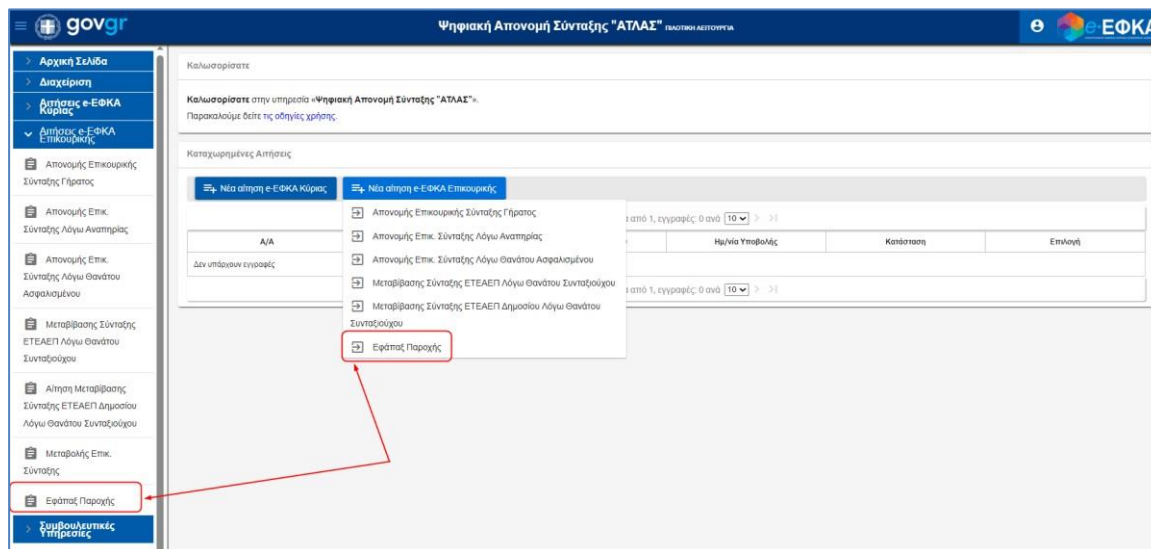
govgr

Ψηφιακή Απονομή Σύνταξης "ΑΤΛΑΣ" ΠΙΛΟΤΙΚΗ ΛΕΙΤΟΥΡΓΙΑ

e-ΕΦΚΑ

Αρχική Σελίδα
Διαχείριση
Αιτήσεις e-ΕΦΚΑ Κύριας
Αιτήσεις e-ΕΦΚΑ Επικουρικής
Απονομής Επικουρικής Σύνταξης Γήρατος
Απονομής Επικ. Σύνταξης Λόγω Αναπηρίας
Απονομής Επικ. Σύνταξης Λόγω Θανάτου Ασφαλισμένου
Μεταβίβασης Σύνταξης ΕΤΕΑΕΠ Λόγω Θανάτου Συνταξιούχου
Αίτηση Μεταβίβασης Σύνταξης ΕΤΕΑΕΠ Δημοσίου Λόγω Θανάτου Συνταξιούχου
Μεταβολής Επικ. Σύνταξης
Εφάπαξ Παροχής
Συμβουλευτικές Υπηρεσίες

Καλωσορίσατε

Καλωσορίσατε στην υπηρεσία «Ψηφιακή Απονομή Σύνταξης "ΑΤΛΑΣ"».
Παρακαλούμε δείτε τις οδηγίες χρήσης.

Καταχωρημένες Αιτήσεις

Νέα αίτηση e-ΕΦΚΑ Κύριας
Νέα αίτηση e-ΕΦΚΑ Επικουρικής

Απονομής Επικουρικής Σύνταξης Γήρατος
Απονομής Επικ. Σύνταξης Λόγω Αναπηρίας
Απονομής Επικ. Σύνταξης Λόγω Θανάτου Ασφαλισμένου
Μεταβίβασης Σύνταξης ΕΤΕΑΕΠ Λόγω Θανάτου Συνταξιούχου
Μεταβίβασης Σύνταξης ΕΤΕΑΕΠ Δημοσίου Λόγω Θανάτου Συνταξιούχου
Εφάπαξ Παροχής

από 1, εγγραφές: 0 ανά 10

| Α/Α | | Ημ/νία Υποβολής | Κατάσταση | Επιλογή |
|---|---|---|---|---|
| Δεν υπάρχουν εγγραφές | | | | |

από 1, εγγραφές: 0 ανά 10